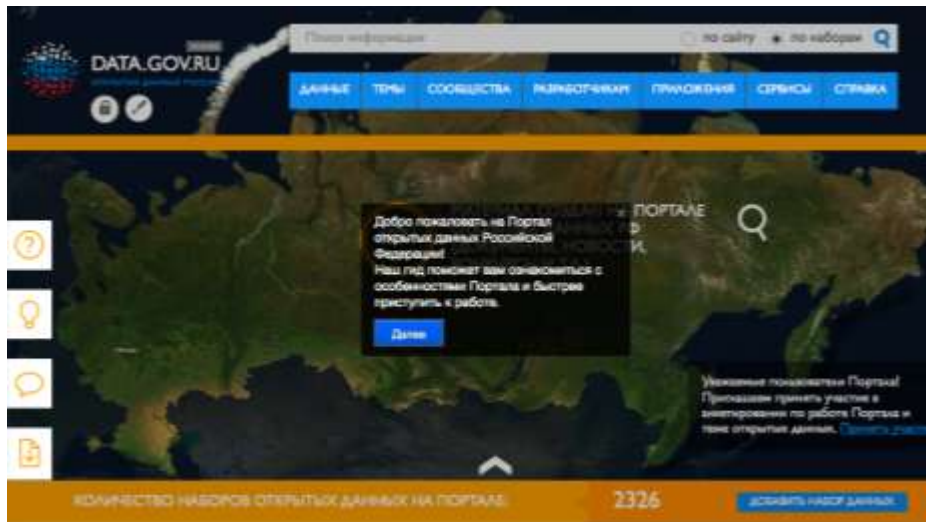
DATA.GOV.RU

Поиск информации

по сайту

по наборам

ДАННЫЕ

ТЕМЫ

СООБЩЕСТВА

РАЗРАБОТЧИКАМ

ПРИЛОЖЕНИЯ

СЕРВИСЫ

СПРАВКА

ПОРТАЛЕ

Добро пожаловать на Портал открытых данных Российской Федерации!
Наш гид поможет вам ознакомиться с особенностями Портала и быстрее приступить к работе.

Далее

Уважаемые пользователи Портала! Приглашаем принять участие в анкетировании по работе Портала и теме открытых данных. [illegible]

КОЛИЧЕСТВО НАБОРОВ ОТКРЫТЫХ ДАННЫХ НА ПОРТАЛЕ

2326

ДОБАВИТЬ НАБОР ДАННЫХ